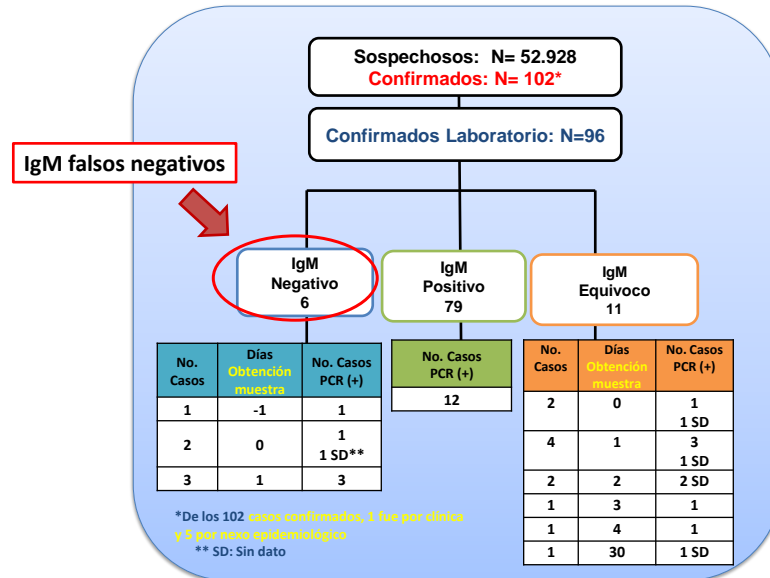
Sospechosos: N= 52.928
Confirmados: N= 102*

Confirmados Laboratorio: N=96

IgM falsos negativos

IgM
Negativo
6

IgM
Positivo
79

IgM
Equivoco
11

| No. Casos | Días Obtención muestra | No. Casos PCR (+) |
|---|---|---|
| 1 | -1 | 1 |
| 2 | 0 | 1<br>1 SD** |
| 3 | 1 | 3 |

| No. Casos PCR (+) |
|---|
| 12 |

| No. Casos | Días Obtención muestra | No. Casos PCR (+) |
|---|---|---|
| 2 | 0 | 1<br>1 SD |
| 4 | 1 | 3<br>1 SD |
| 2 | 2 | 2 SD |
| 1 | 3 | 1 |
| 1 | 4 | 1 |
| 1 | 30 | 1 SD |

*De los 102 casos confirmados, 1 fue por clínica y 5 por nexo epidemiológico
** SD: Sin dato